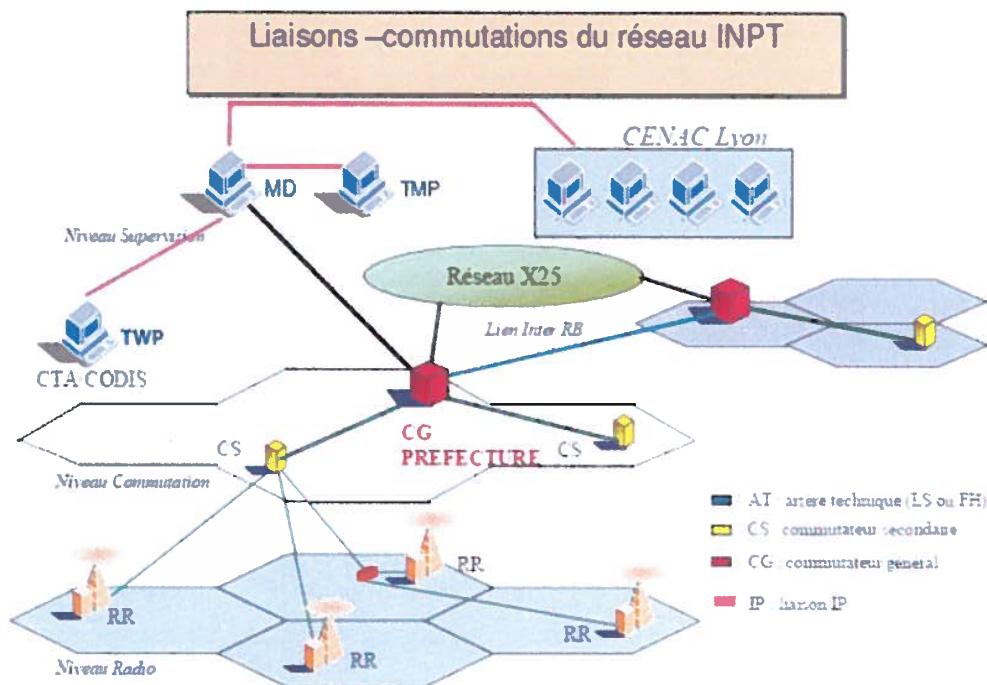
Liaisons –commutations du réseau INPT

CENAC Lyon

MD

TMP

Niveau Supervision

Réseau X25

Lien Inter RB

TWP

CTA CODIS

CS

CG PREFECTURE

CS

Niveau Commutation

RR

RR

RR

RR

Niveau Radio

AT : artere technique (LS ou FH)

CS : commutateur secondaire

CG : commutateur general

IP : liaison IP